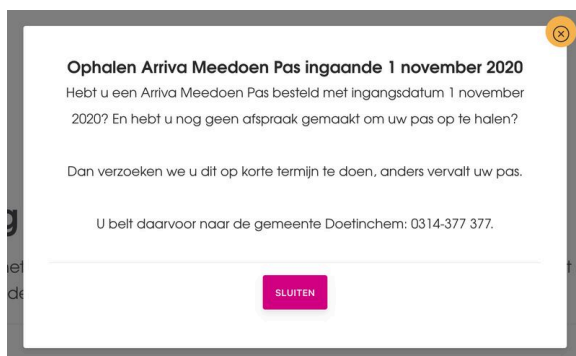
Ophalen Arriva Meedoen Pas ingaande 1 november 2020

Hebt u een Arriva Meedoen Pas besteld met ingangsdatum 1 november 2020? En hebt u nog geen afspraak gemaakt om uw pas op te halen?

Dan verzoeken we u dit op korte termijn te doen, anders vervalt uw pas.

U belt daarvoor naar de gemeente Doetinchem: 0314-377 377.

SLUITEN